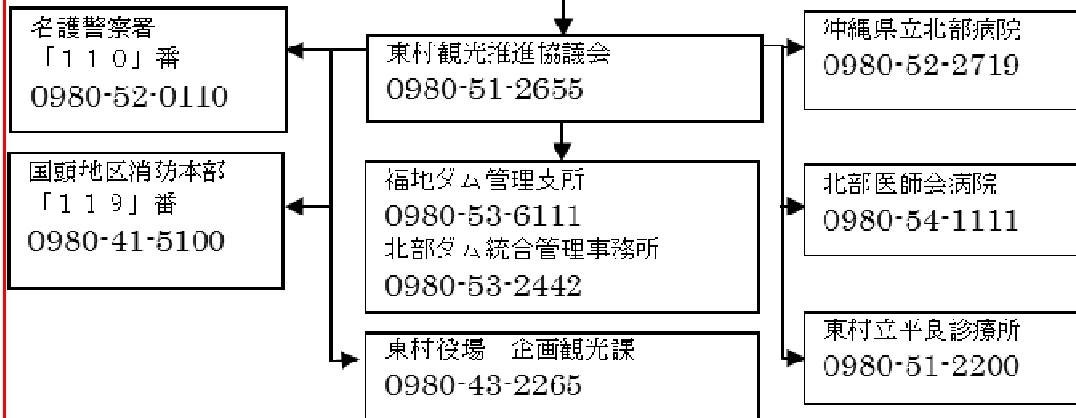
名護警察署
「110」番
0980-52-0110

東村観光推進協議会
0980-51-2655

沖縄県立北部病院
0980-52-2719

国頭地区消防本部
「119」番
0980-41-5100

福地ダム管理支所
0980-53-6111
北部ダム統合管理事務所
0980-53-2442

北部医師会病院
0980-54-1111

東村役場　企画観光課
0980-43-2265

東村立平良診療所
0980-51-2200